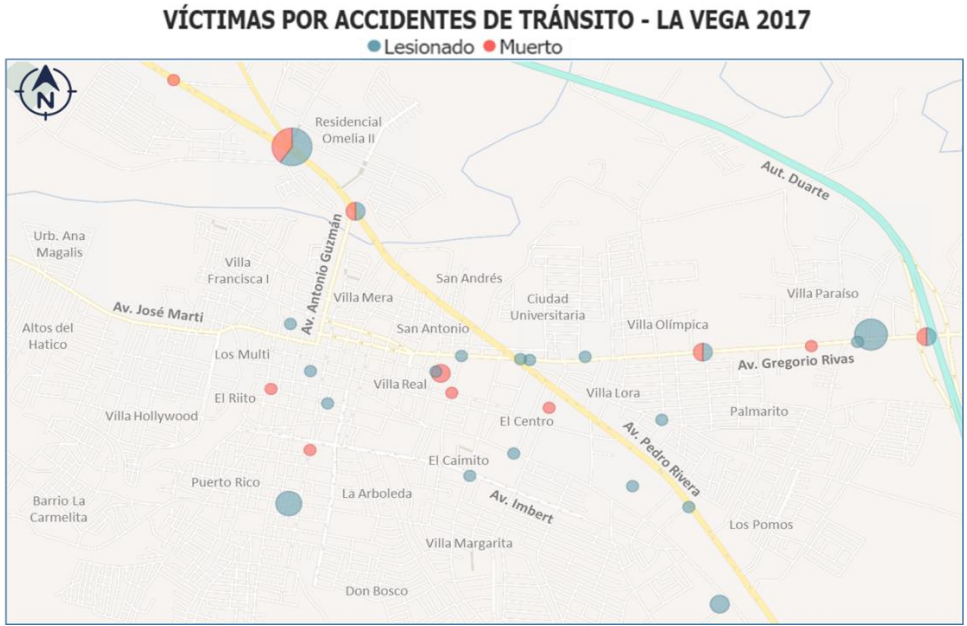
VÍCTIMAS POR ACCIDENTES DE TRÁNSITO - LA VEGA 2017

Lesionado Muerto

N

Residencial Omelia II

Aut. Duarte

Urb. Ana Magalis

Villa Francisca I

Av. Antonio Guzmán

San Andrés

Villa Paraiso

Ciudad Universitaria

Av. José Marti

Villa Mera

Altos del Hatico

San Antonio

Villa Olímpica

Los Multi

Av. Gregorio Rivas

Villa Real

Villa Lora

El Riito

Palmarito

Villa Hollywood

El Centro

Av. Pedro Rivera

El Caimito

Puerto Rico

La Arboleda

Av. Imbert

Barrio La Carmelita

Los Pomos

Villa Margarita

Don Bosco